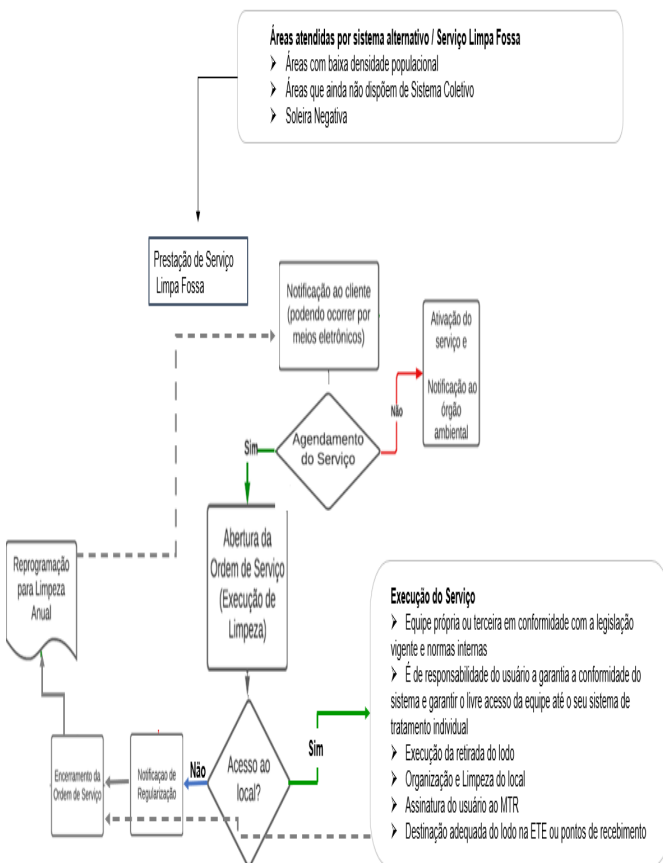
**Áreas atendidas por sistema alternativo / Serviço Limpa Fossa**
➢ Áreas com baixa densidade populacional
➢ Áreas que ainda não dispõem de Sistema Coletivo
➢ Soleira Negativa

Prestação de Serviço Limpa Fossa

Notificação ao cliente (podendo ocorrer por meios eletrônicos)

Ativação do serviço e Notificação ao órgão ambiental

Não

Agendamento do Serviço

Sim

Abertura da Ordem de Serviço (Execução de Limpeza)

Reprogramação para Limpeza Anual

**Execução do Serviço**
➢ Equipe própria ou terceira em conformidade com a legislação vigente e normas internas
➢ É de responsabilidade do usuário a garantia a conformidade do sistema e garantir o livre acesso da equipe até o seu sistema de tratamento individual
➢ Execução da retirada do lodo
➢ Organização e Limpeza do local
➢ Assinatura do usuário ao MTR
➢ Destinação adequada do lodo na ETE ou pontos de recebimento

Sim

Acesso ao local?

Não

Notificação de Regularização

Encerramento da Ordem de Serviço